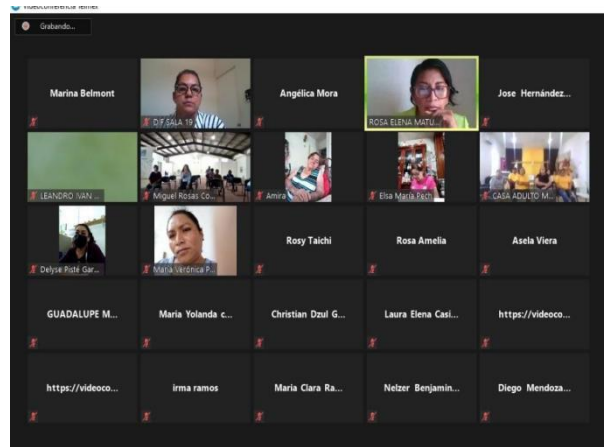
Videoconferencia Telmex

Grabando...

Marina Belmont
D.F.SALA 19
Angélica Mora
ROSA ELENA MATU...
Jose Hernández...
LEANDRO IVAN ...
Miguel Rosas Co...
Amira
Elsa María Pech
CASA ADULTO M...
Delyse Pisté Gar...
María Verónica P...
Rosy Taichi
Rosa Amelia
Asela Viera
GUADALUPE M...
Maria Yolanda c...
Christian Dzul G...
Laura Elena Casi...
https://videoco...
https://videoco...
irma ramos
Maria Clara Ra...
Nelzer Benjamin...
Diego Mendoza...